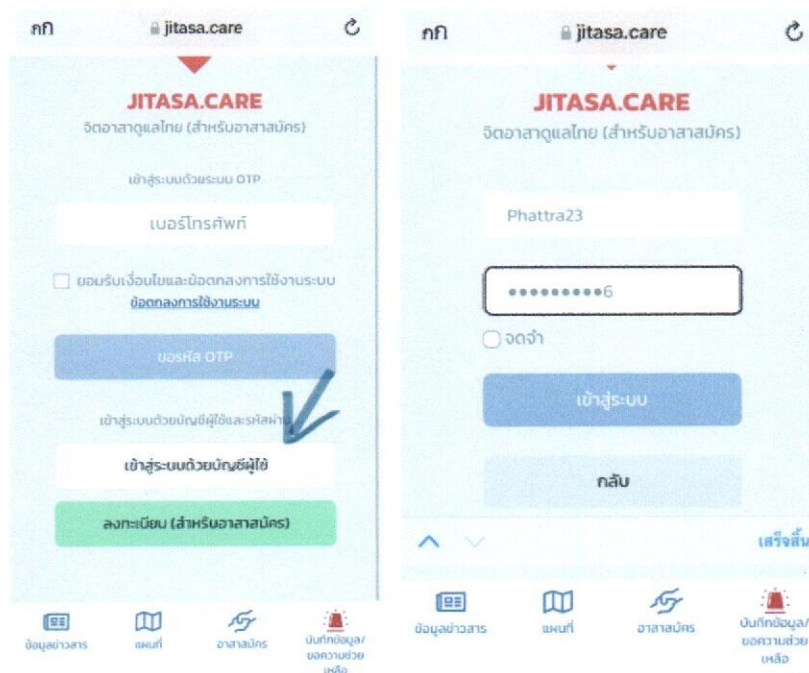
กก jitasa.care

JITASA.CARE
จิตอาสาดูแลไทย (สำหรับอาสาสมัคร)

เข้าสู่ระบบด้วยระบบ OTP

เบอร์โทรศัพท์

ยอมรับเงื่อนไขและข้อตกลงการใช้งานระบบ
ข้อตกลงการใช้งานระบบ

ขอรหัส OTP

เข้าสู่ระบบด้วยบัญชีผู้ใช้และรหัสผ่าน

เข้าสู่ระบบด้วยบัญชีผู้ใช้

ลงทะเบียน (สำหรับอาสาสมัคร)

ข้อมูลข่าวสาร แผนที่ อาสาสมัคร บันทึกข้อมูล/ขอความช่วยเหลือ

กก jitasa.care

JITASA.CARE
จิตอาสาดูแลไทย (สำหรับอาสาสมัคร)

Phattra23

•••••••••6

จดจำ

เข้าสู่ระบบ

กลับ

เสร็จสิ้น

ข้อมูลข่าวสาร แผนที่ อาสาสมัคร บันทึกข้อมูล/ขอความช่วยเหลือ